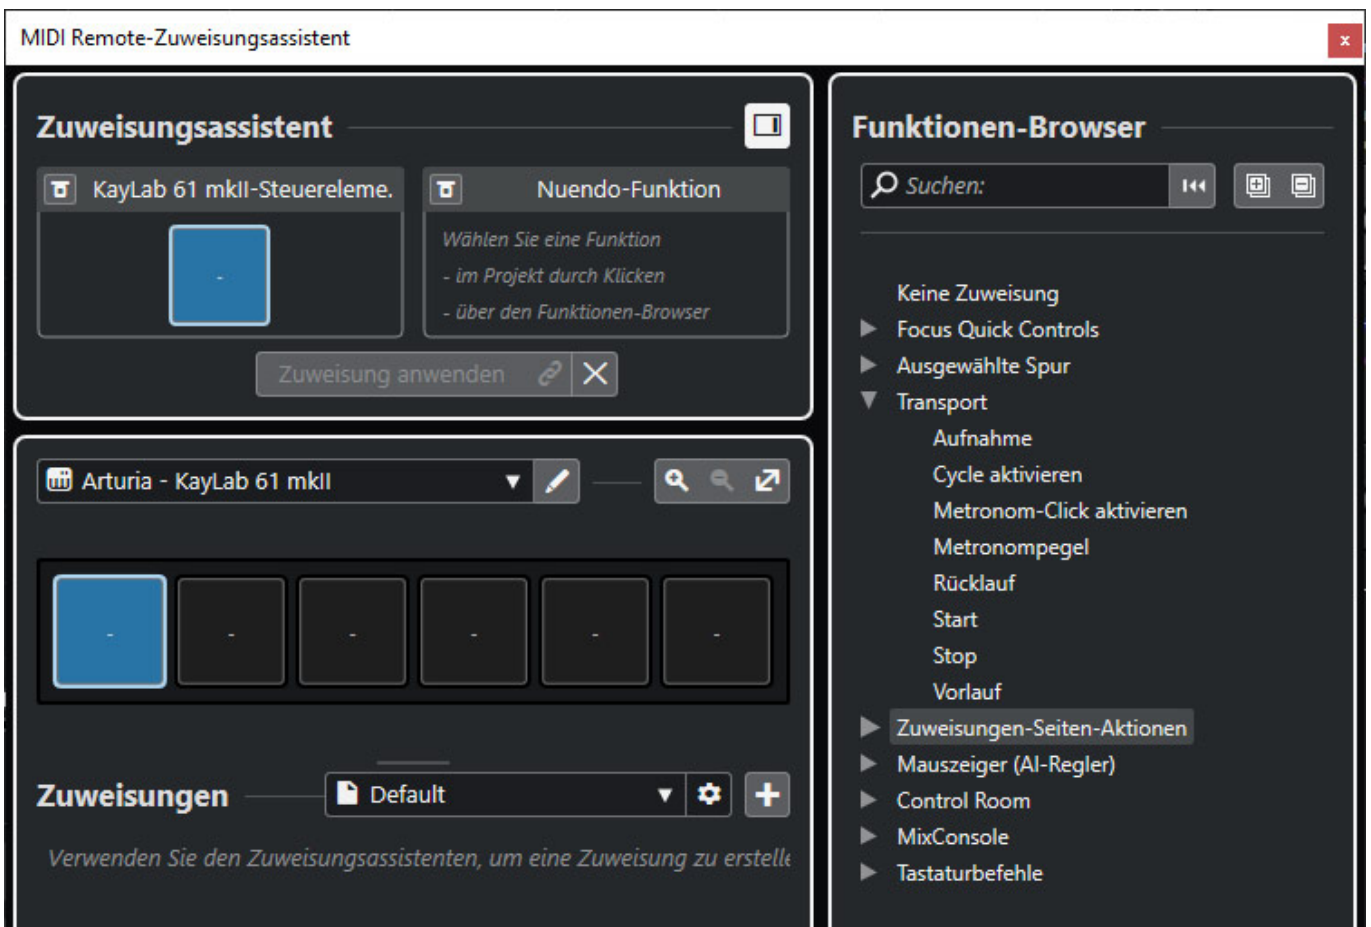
MIDI Remote-Zuweisungsassistent

Zuweisungsassistent

KayLab 61 mkII-Steuereleme.

-

Nuendo-Funktion

Wählen Sie eine Funktion
- im Projekt durch Klicken
- über den Funktionen-Browser

Zuweisung anwenden

Arturia - KayLab 61 mkII

- - - - - -

Zuweisungen

Default

Verwenden Sie den Zuweisungsassistenten, um eine Zuweisung zu erstell

Funktionen-Browser

Suchen:

Keine Zuweisung
Focus Quick Controls
Ausgewählte Spur
Transport
Aufnahme
Cycle aktivieren
Metronom-Click aktivieren
Metronompegel
Rücklauf
Start
Stop
Vorlauf
Zuweisungen-Seiten-Aktionen
Mauszeiger (AI-Regler)
Control Room
MixConsole
Tastaturbefehle